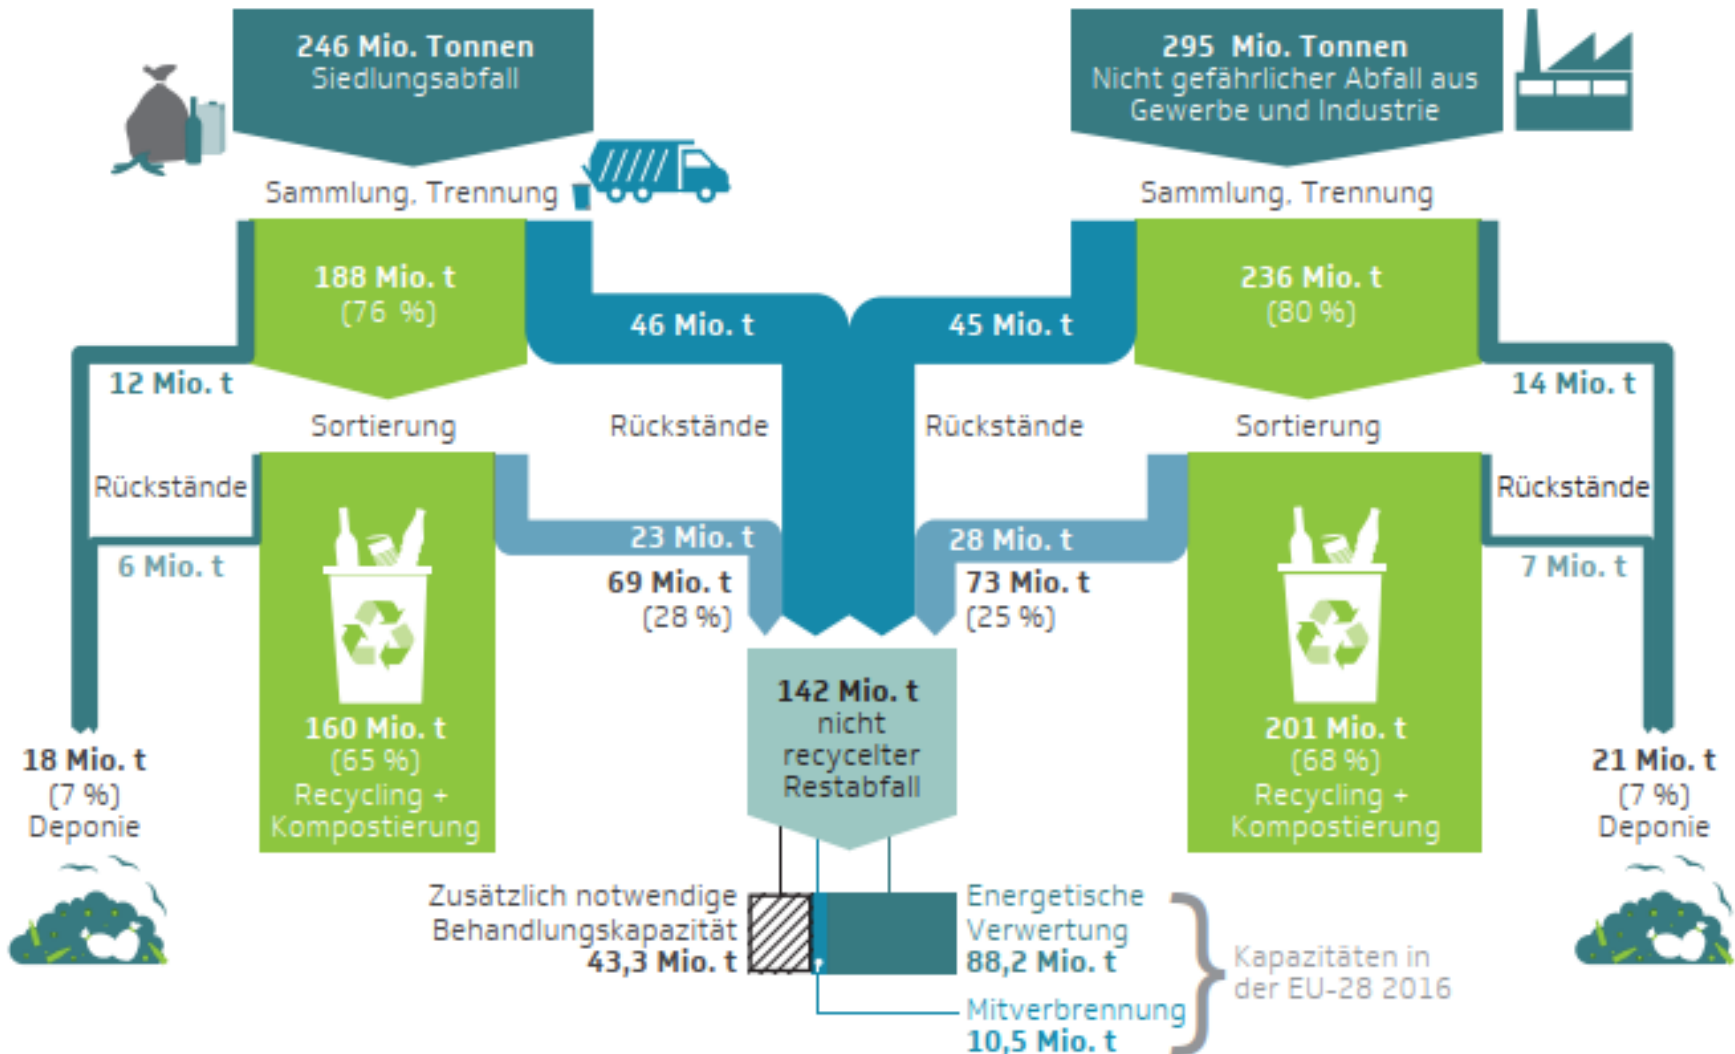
246 Mio. Tonnen
Siedlungsabfall

295 Mio. Tonnen
Nicht gefährlicher Abfall aus Gewerbe und Industrie

Sammlung, Trennung

Sammlung, Trennung

188 Mio. t
(76 %)

46 Mio. t

45 Mio. t

236 Mio. t
(80 %)

12 Mio. t

14 Mio. t

Sortierung

Rückstände

Rückstände

Sortierung

Rückstände

Rückstände

23 Mio. t

28 Mio. t

6 Mio. t

7 Mio. t

69 Mio. t
(28 %)

73 Mio. t
(25 %)

142 Mio. t
nicht recycelter Restabfall

18 Mio. t
(7 %)
Deponie

160 Mio. t
(65 %)
Recycling + Kompostierung

201 Mio. t
(68 %)
Recycling + Kompostierung

21 Mio. t
(7 %)
Deponie

Zusätzlich notwendige Behandlungskapazität
43,3 Mio. t

Energetische Verwertung
88,2 Mio. t

Mitverbrennung
10,5 Mio. t

Kapazitäten in der EU-28 2016